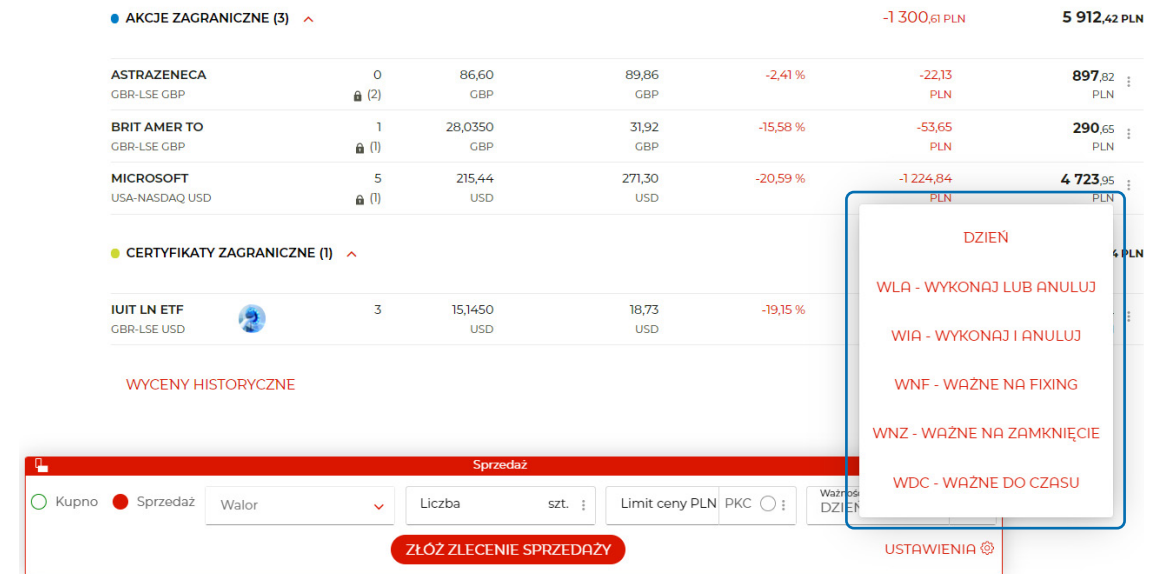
AKCJE ZAGRANICZNE (3) -1 300,61 PLN 5 912,42 PLN

| | | | | | | |
|---|---|---|---|---|---|---|
| ASTRAZENECA GBR-LSE GBP | 0 (2) | 86,60 GBP | 89,86 GBP | -2,41 % | -22,13 PLN | 897,82 PLN |
| BRIT AMER TO GBR-LSE GBP | 1 (1) | 28,0350 GBP | 31,92 GBP | -15,58 % | -53,65 PLN | 290,65 PLN |
| MICROSOFT USA-NASDAQ USD | 5 (1) | 215,44 USD | 271,30 USD | -20,59 % | -1 224,84 PLN | 4 723,95 PLN |

CERTYFIKATY ZAGRANICZNE (1) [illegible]4 PLN

| | | | | |
|---|---|---|---|---|
| IUIT LN ETF GBR-LSE USD | 3 | 15,1450 USD | 18,73 USD | -19,15 % |

WYCENY HISTORYCZNE

DZIEŃ
WLA - WYKONAJ LUB ANULUJ
WIA - WYKONAJ I ANULUJ
WNF - WAŻNE NA FIXING
WNZ - WAŻNE NA ZAMKNIĘCIE
WDC - WAŻNE DO CZASU

Sprzedaż
Kupno Sprzedaż Walor Liczba szt. Limit ceny PLN PKC Ważnoś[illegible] DZIEŃ
ZŁÓŻ ZLECENIE SPRZEDAŻY
USTAWIENIA